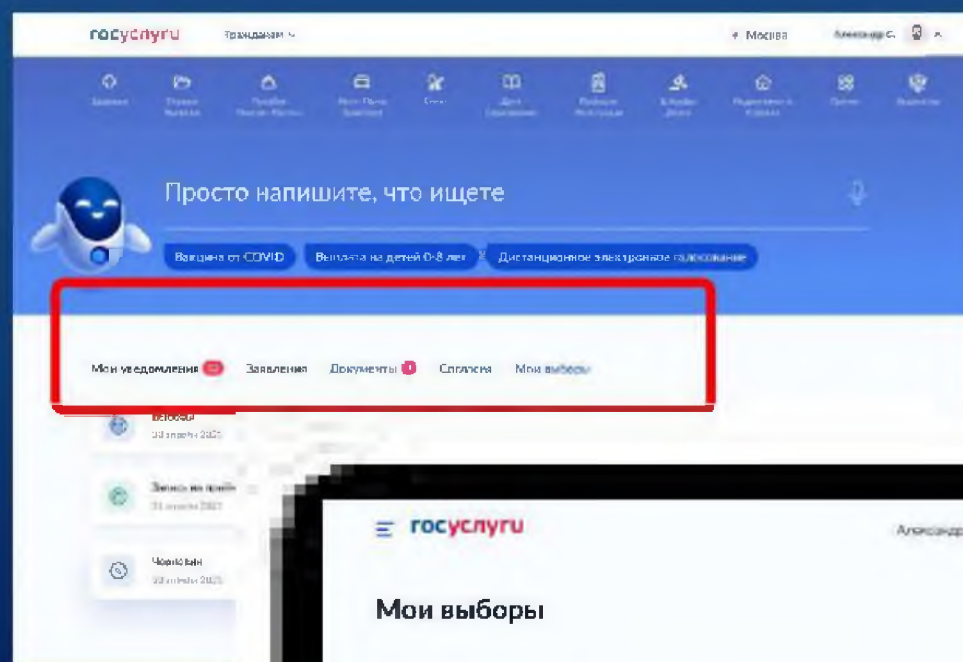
госуслуги Гражданам Москва Александр С.

Просто напишите, что ищете

Вакцина от COVID Выплата на детей 0-8 лет Дистанционное электронное голосование

Мои уведомления Заявления Документы Платежи Мои выборы

Выборы
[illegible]

Запись на приём
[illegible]

Черновик
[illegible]

госуслуги Александр

Мои выборы